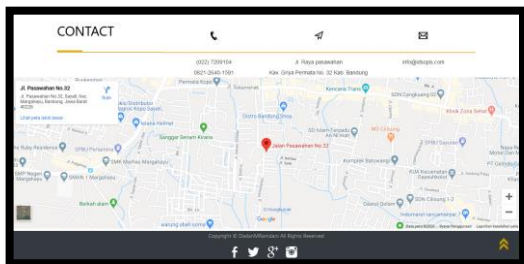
CONTACT

(022) 7209104
0821-2640-1591

Jl. Raya pasawahan
Kav. Griya Permata No. 32 Kab. Bandung

info@dtsoja.com

Jl. Pasawahan No.02
Jl. Pasawahan No.02, Bandung, Jawa Barat 40225

Rute

Lihat peta lebih besar

Kencana Trans

SDN Cangkuang 03

Klinik Zona Sehat

Distro Bandung Shop

Warung Sehat

Sanggar Senam Kirana

Jalan Pasawahan No.02

SD Islam Terpadu

MD Cikoneng

Komplek Batuwangi

SMK Madhia Margahayu

SDN Pertiwi

KUA Kecamatan

Bakso Kang Sule

Koperasi

Google

Data peta ©2020 Syarat Penggunaan Laporkan kesalahan peta

Copyright © Dadan/MBandan All Rights Reserved